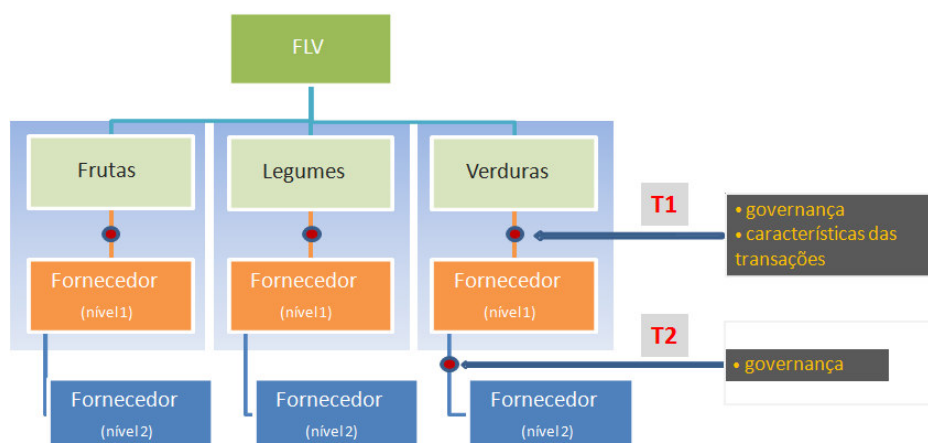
FLV

Frutas

Legumes

Verduras

Fornecedor
(nível1)

Fornecedor
(nível1)

Fornecedor
(nível1)

Fornecedor
(nível2)

Fornecedor
(nível2)

Fornecedor
(nível2)

T1

• governança
• características das transações

T2

• governança